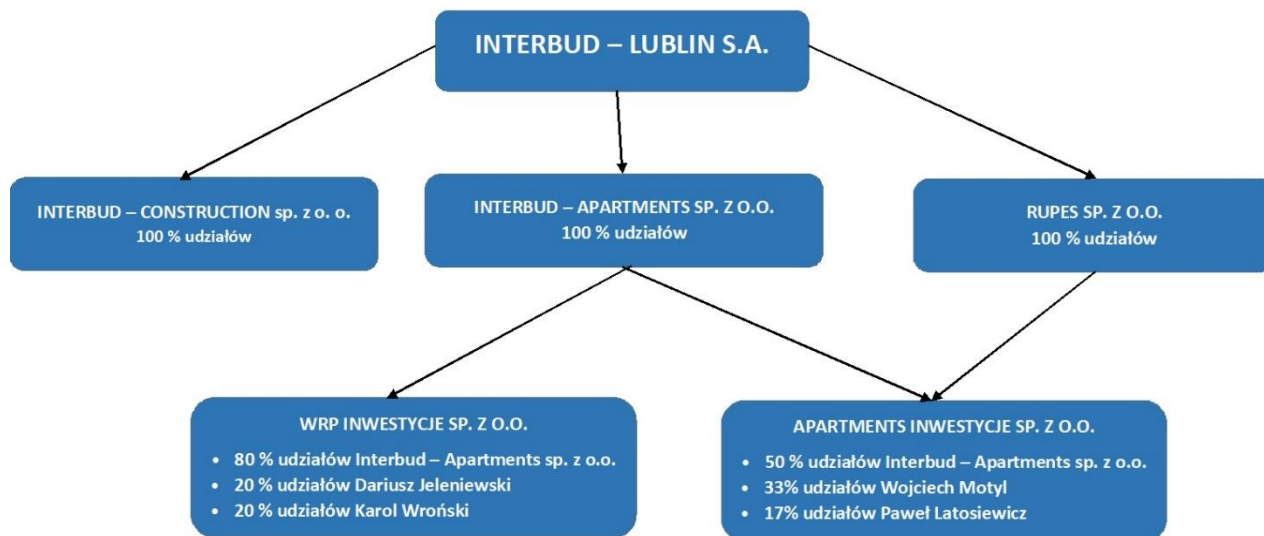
INTERBUD – LUBLIN S.A.

INTERBUD – CONSTRUCTION sp. z o. o.
100 % udziałów

INTERBUD – APARTMENTS SP. Z O.O.
100 % udziałów

RUPES SP. Z O.O.
100 % udziałów

WRP INWESTYCJE SP. Z O.O.
- 80 % udziałów Interbud – Apartments sp. z o.o.
- 20 % udziałów Dariusz Jeleniewski
- 20 % udziałów Karol Wroński

APARTMENTS INWESTYCJE SP. Z O.O.
- 50 % udziałów Interbud – Apartments sp. z o.o.
- 33% udziałów Wojciech Motyl
- 17% udziałów Paweł Latosiewicz